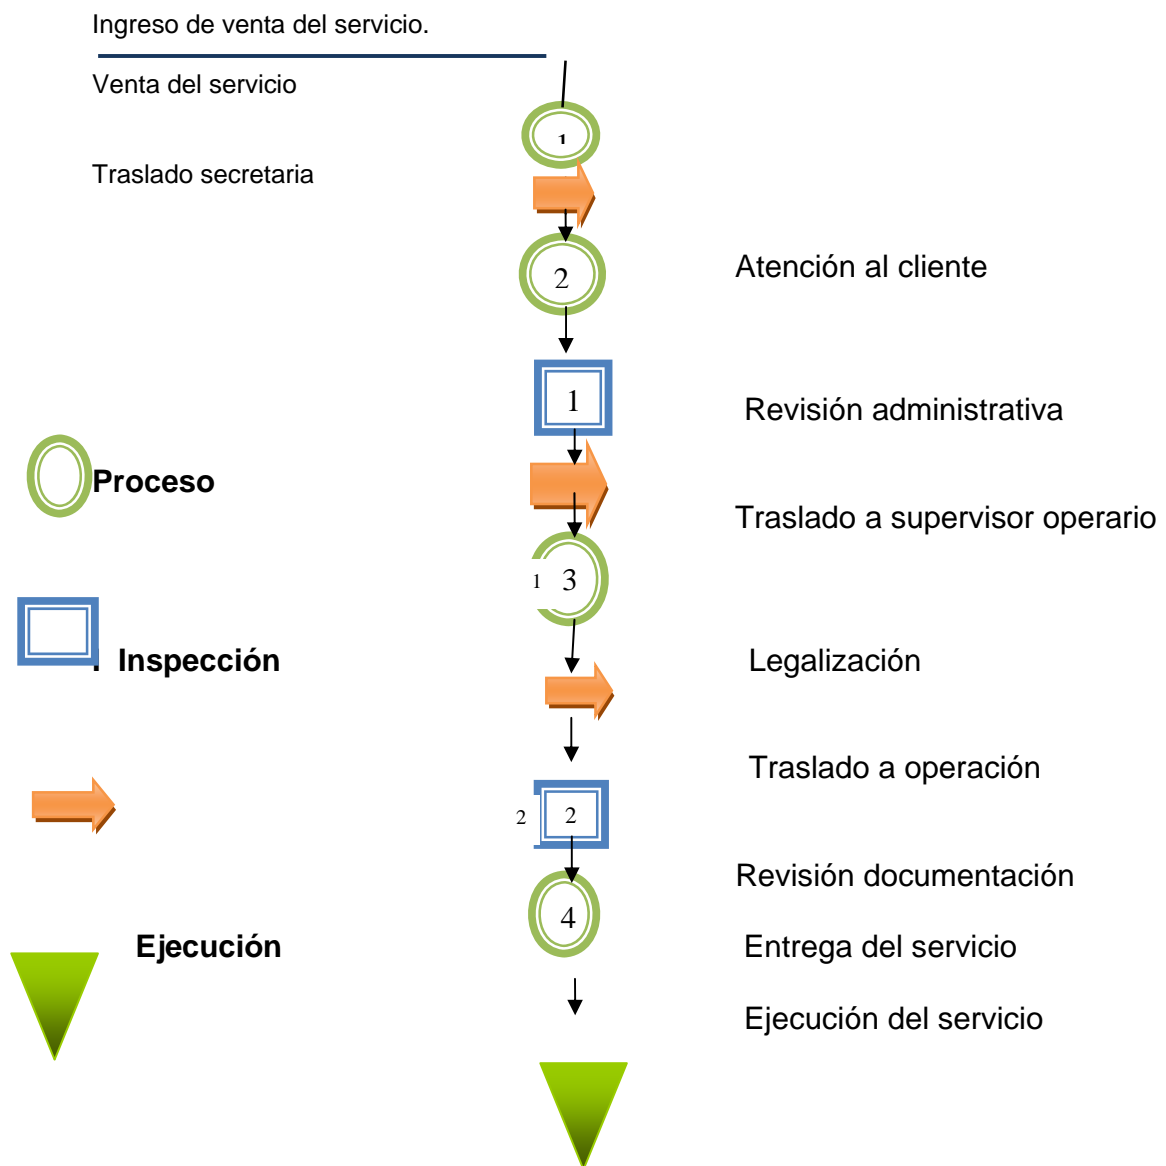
Ingreso de venta del servicio.

Venta del servicio

1

Traslado secretaria

2

Atención al cliente

1

Revisión administrativa

Proceso

Traslado a supervisor operario

1 3

Inspección

Legalización

Traslado a operación

2 2

Revisión documentación

4

Ejecución

Entrega del servicio

Ejecución del servicio